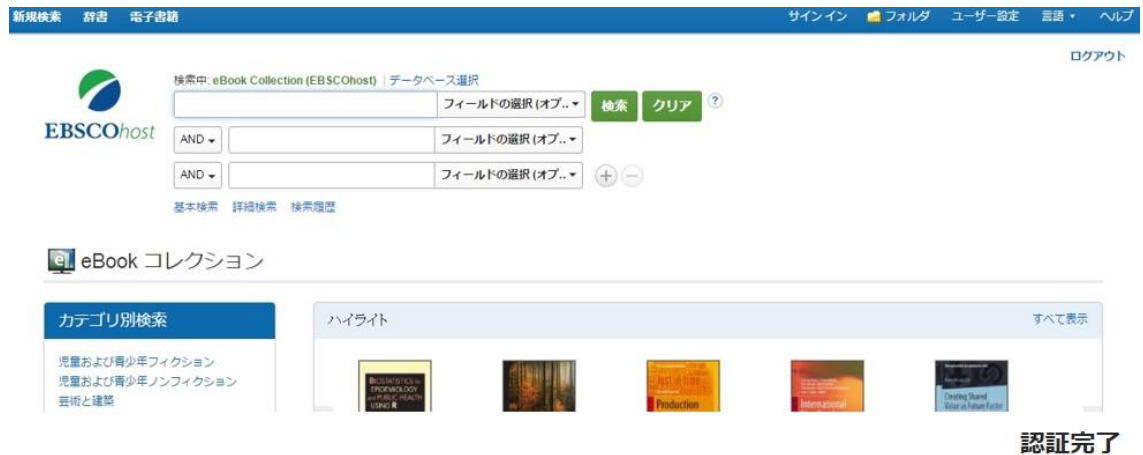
新規検索 辞書 電子書籍

サインイン フォルダ ユーザー設定 言語 ▾ ヘルプ

ログアウト

EBSCOhost

検索中: eBook Collection (EBSCOhost) | データベース選択

フィールドの選択 (オプ.. ▾ 検索 クリア ?

AND ▾ フィールドの選択 (オプ.. ▾

AND ▾ フィールドの選択 (オプ.. ▾

基本検索 詳細検索 検索履歴

eBook コレクション

カテゴリ別検索

児童および青少年フィクション
児童および青少年ノンフィクション
芸術と建築

ハイライト

すべて表示

BIOSTATISTICS for EPIDEMIOLOGY and PUBLIC HEALTH USING R

Just in time Production

International

Creating Shared Value as Future Factor

認証完了